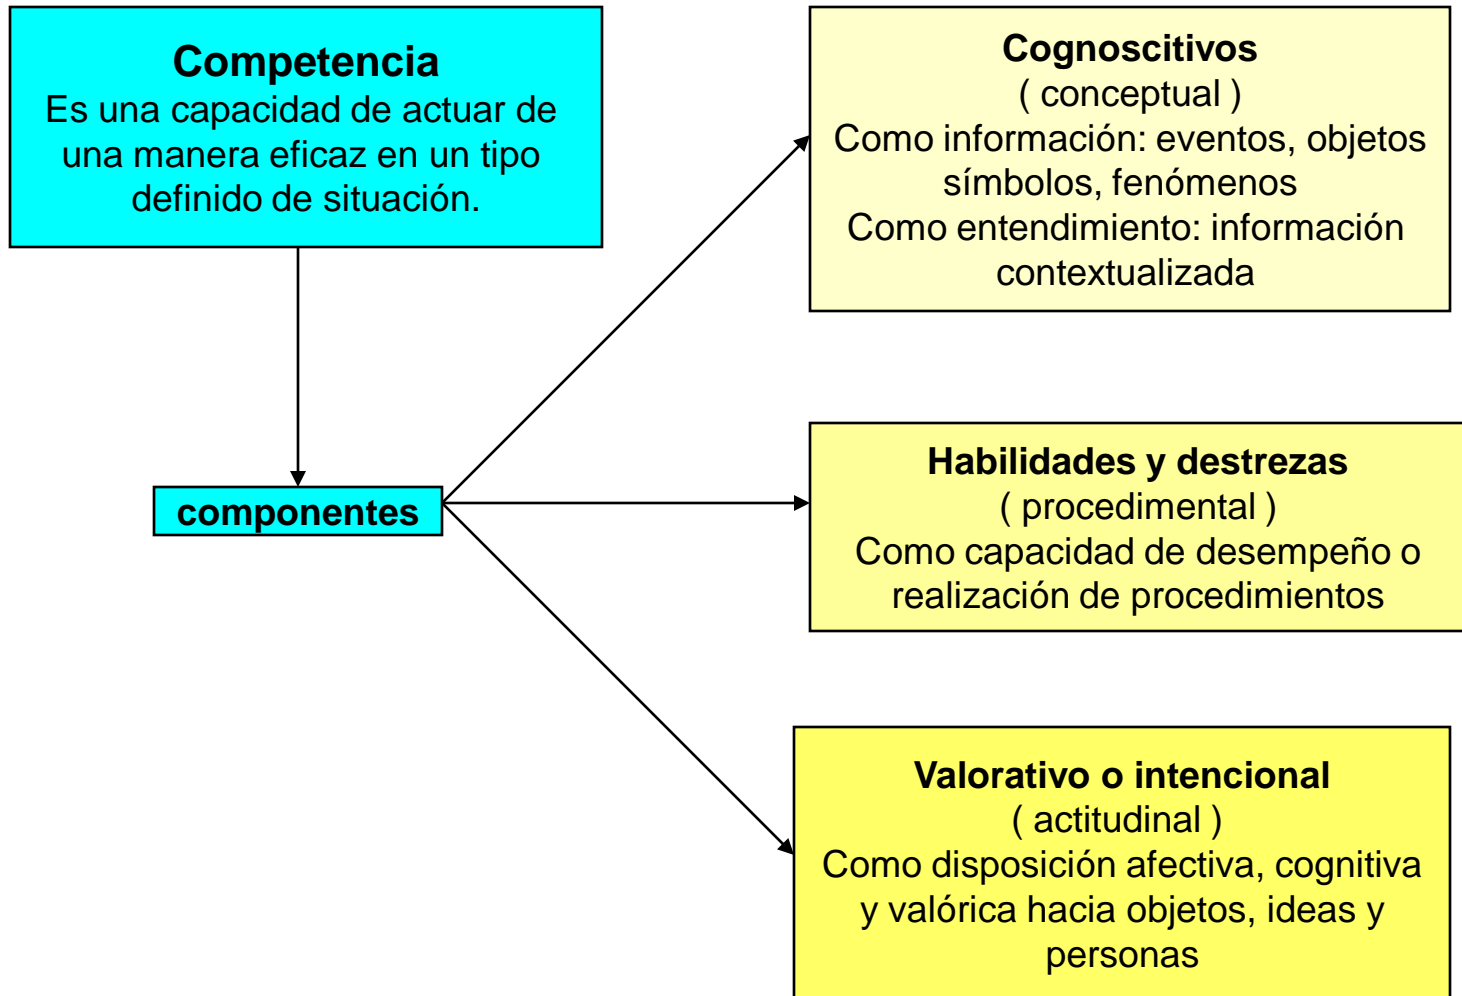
Competencia
Es una capacidad de actuar de una manera eficaz en un tipo definido de situación.

componentes

Cognoscitivos
( conceptual )
Como información: eventos, objetos símbolos, fenómenos
Como entendimiento: información contextualizada

Habilidades y destrezas
( procedimental )
Como capacidad de desempeño o realización de procedimientos

Valorativo o intencional
( actitudinal )
Como disposición afectiva, cognitiva y valórica hacia objetos, ideas y personas